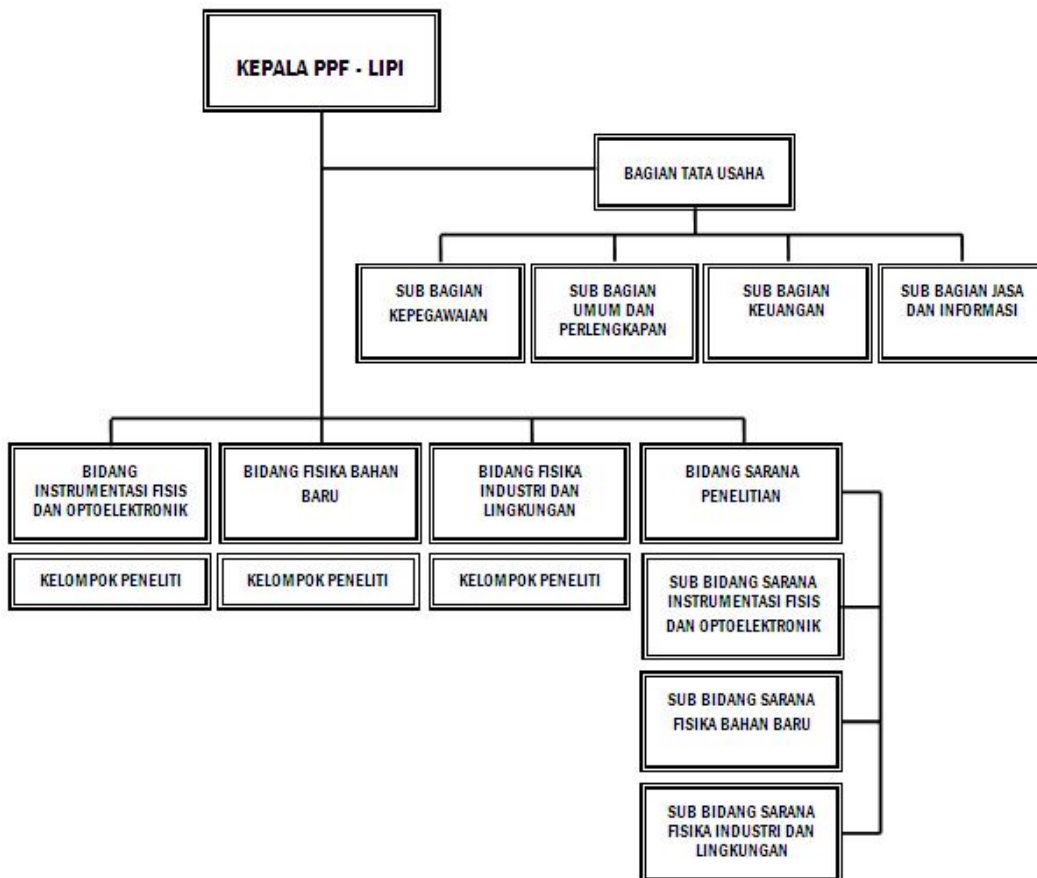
KEPALA PPF - LIPI

BAGIAN TATA USAHA

SUB BAGIAN KEPEGAWAIAN

SUB BAGIAN UMUM DAN PERLENGKAPAN

SUB BAGIAN KEUANGAN

SUB BAGIAN JASA DAN INFORMASI

BIDANG INSTRUMENTASI FISIS DAN OPTOELEKTRONIK

KELOMPOK PENELITI

BIDANG FISIKA BAHAN BARU

KELOMPOK PENELITI

BIDANG FISIKA INDUSTRI DAN LINGKUNGAN

KELOMPOK PENELITI

BIDANG SARANA PENELITIAN

SUB BIDANG SARANA INSTRUMENTASI FISIS DAN OPTOELEKTRONIK

SUB BIDANG SARANA FISIKA BAHAN BARU

SUB BIDANG SARANA FISIKA INDUSTRI DAN LINGKUNGAN